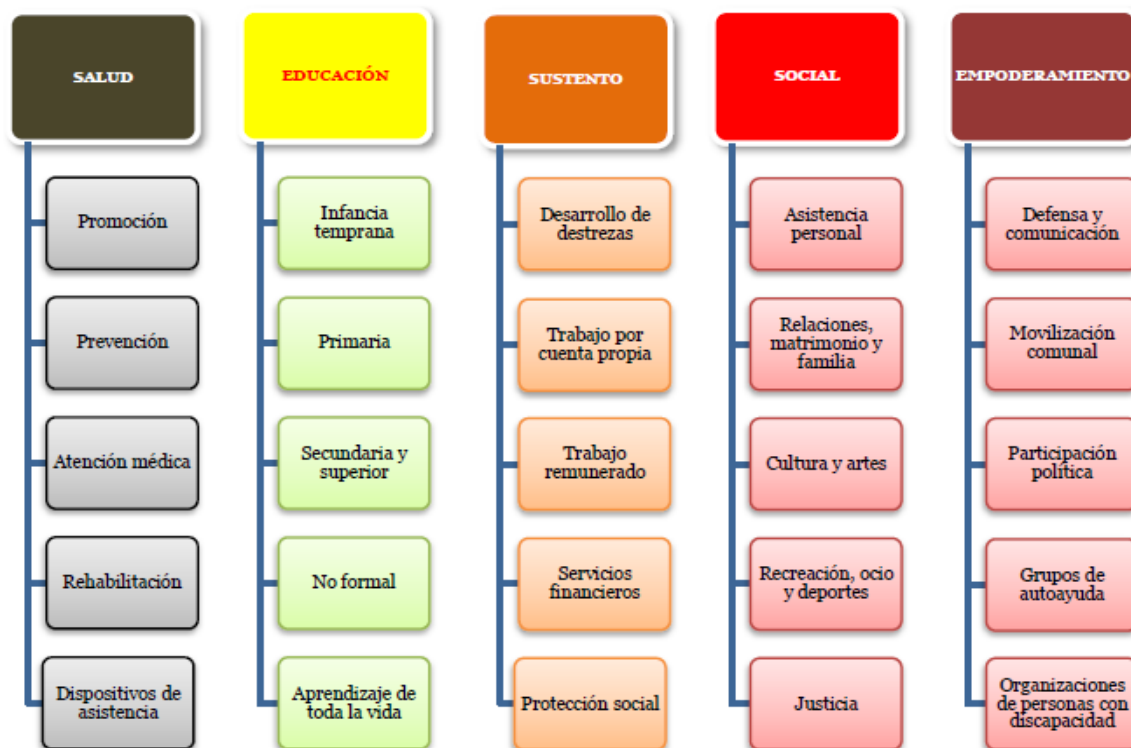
SALUD

Promoción

Prevención

Atención médica

Rehabilitación

Dispositivos de asistencia

EDUCACIÓN

Infancia temprana

Primaria

Secundaria y superior

No formal

Aprendizaje de toda la vida

SUSTENTO

Desarrollo de destrezas

Trabajo por cuenta propia

Trabajo remunerado

Servicios financieros

Protección social

SOCIAL

Asistencia personal

Relaciones, matrimonio y familia

Cultura y artes

Recreación, ocio y deportes

Justicia

EMPODERAMIENTO

Defensa y comunicación

Movilización comunal

Participación política

Grupos de autoayuda

Organizaciones de personas con discapacidad